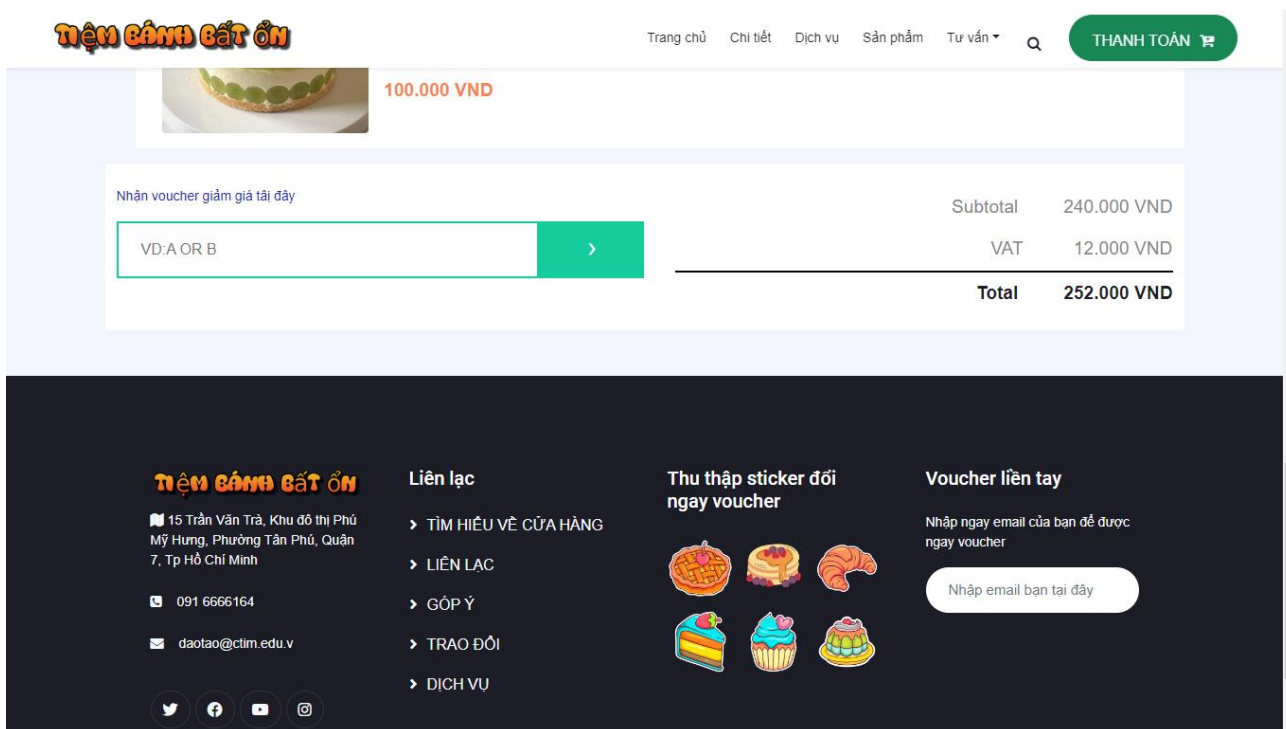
TIỆM BÁNH BẤT ỔN

Trang chủ Chi tiết Dịch vụ Sản phẩm Tư vấn

THANH TOÁN

100.000 VND

Nhận voucher giảm giá tậi đây

VD:A OR B

›

| | |
|---|---|
| Subtotal | 240.000 VND |
| VAT | 12.000 VND |
| Total | 252.000 VND |

TIỆM BÁNH BẤT ỔN

15 Trần Văn Trà, Khu đô thị Phú Mỹ Hưng, Phường Tân Phú, Quận 7, Tp Hồ Chí Minh

091 6666164

daotao@ctim.edu.v

Liên lạc

TÌM HIỂU VỀ CỬA HÀNG

LIÊN LẠC

GÓP Ý

TRAO ĐỔI

DỊCH VỤ

Thu thập sticker đổi ngay voucher

Voucher liền tay

Nhập ngay email của bạn để được ngay voucher

Nhập email bạn tại đây